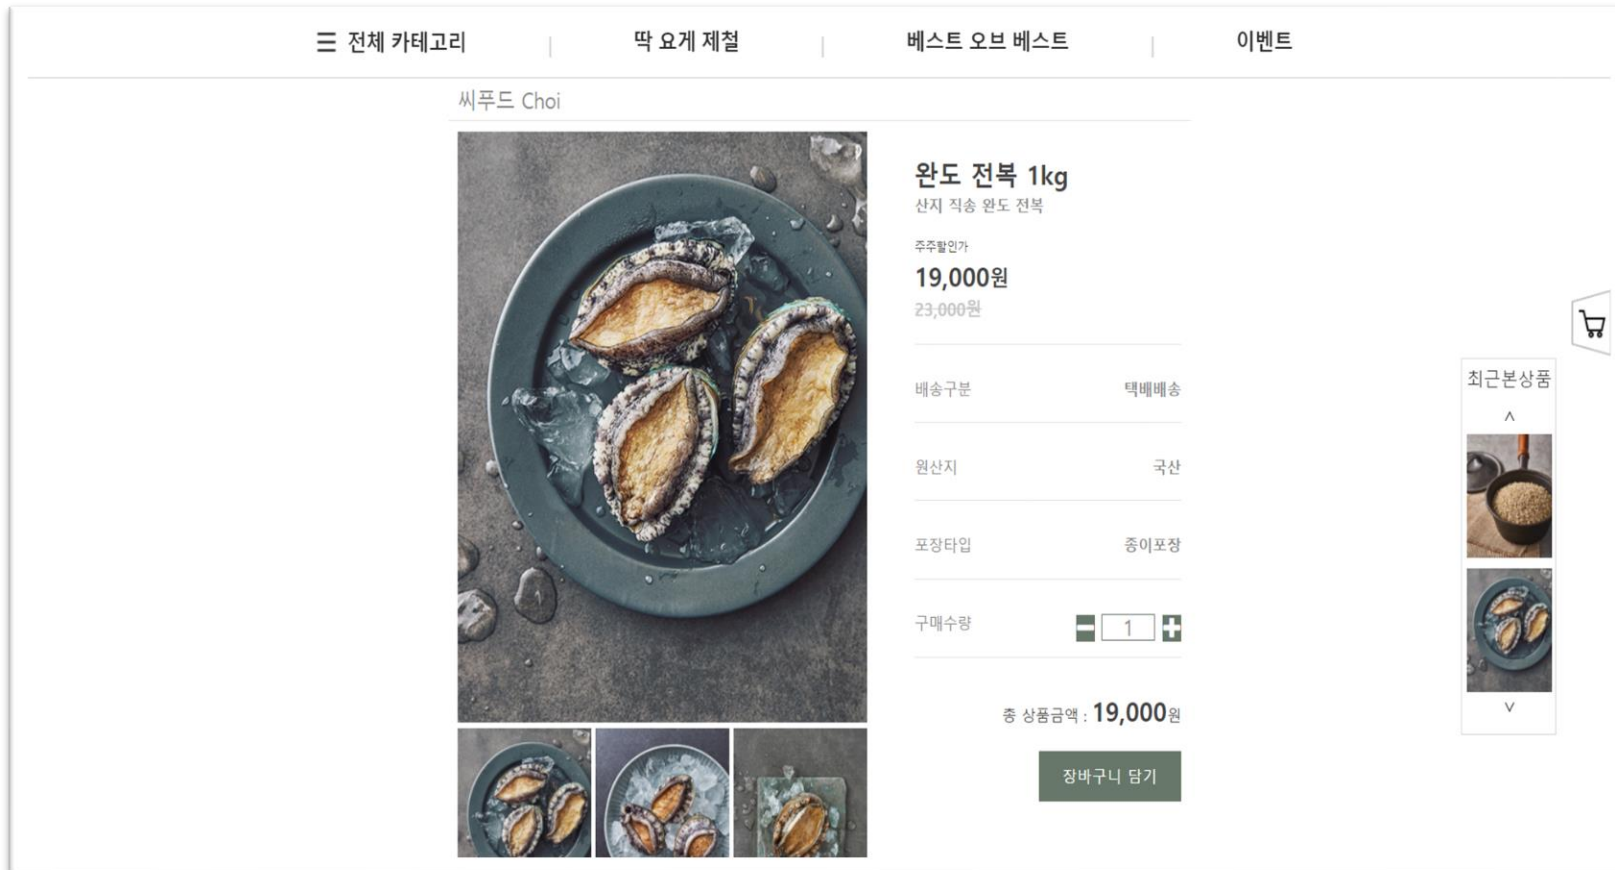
☰ 전체 카테고리 | 딱 요게 제철 | 베스트 오브 베스트 | 이벤트

씨푸드 Choi

완도 전복 1kg
산지 직송 완도 전복

주주할인가
19,000원
23,000원

배송구분 택배배송

원산지 국산

포장타입 종이포장

구매수량 − 1 +

총 상품금액 : 19,000원

장바구니 담기

최근본상품
^
v